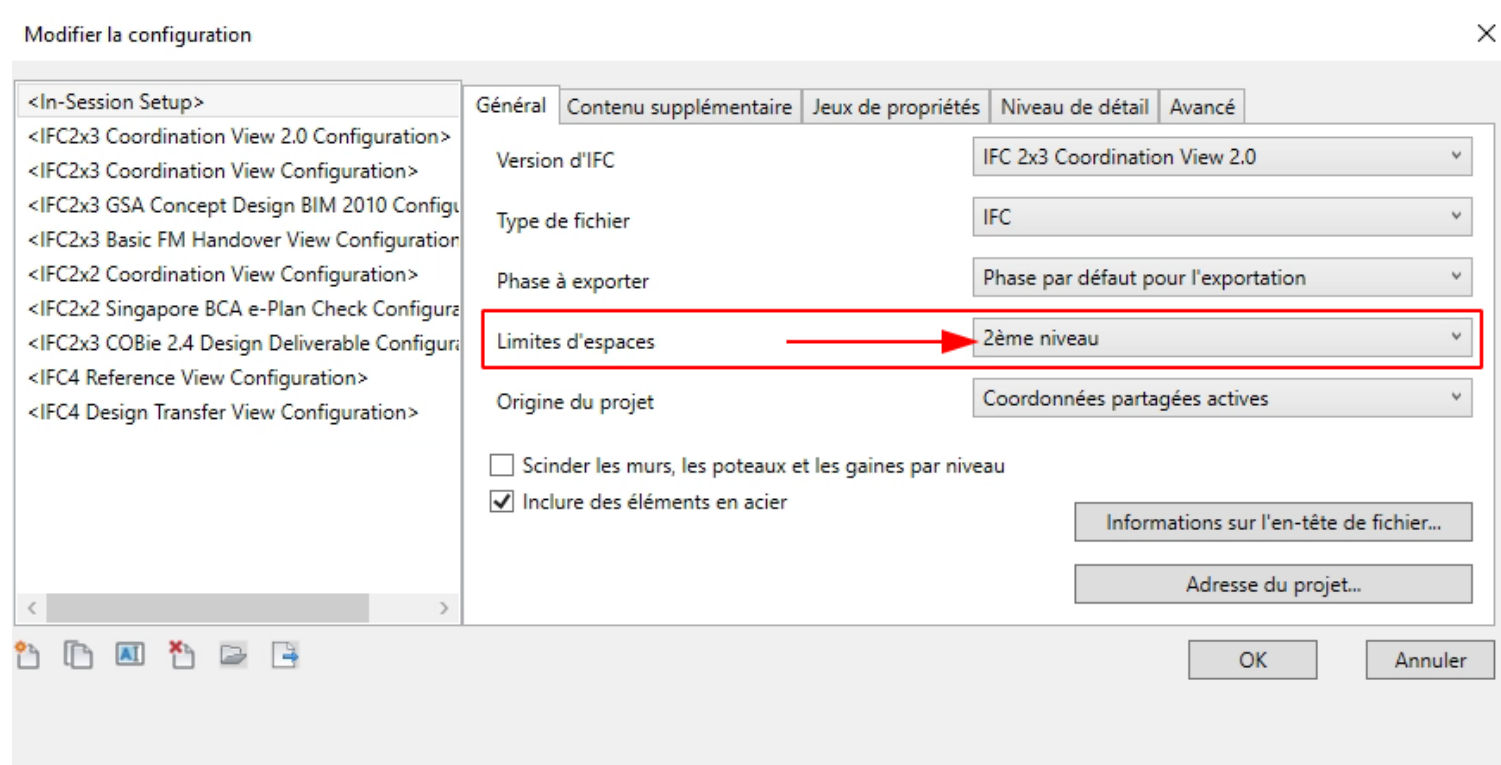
Modifier la configuration

<In-Session Setup>
<IFC2x3 Coordination View 2.0 Configuration>
<IFC2x3 Coordination View Configuration>
<IFC2x3 GSA Concept Design BIM 2010 Configu
<IFC2x3 Basic FM Handover View Configuration
<IFC2x2 Coordination View Configuration>
<IFC2x2 Singapore BCA e-Plan Check Configura
<IFC2x3 COBie 2.4 Design Deliverable Configura
<IFC4 Reference View Configuration>
<IFC4 Design Transfer View Configuration>

Général | Contenu supplémentaire | Jeux de propriétés | Niveau de détail | Avancé

Version d'IFC — IFC 2x3 Coordination View 2.0
Type de fichier — IFC
Phase à exporter — Phase par défaut pour l'exportation
Limites d'espaces — 2ème niveau
Origine du projet — Coordonnées partagées actives

Scinder les murs, les poteaux et les gaines par niveau
Inclure des éléments en acier

Informations sur l'en-tête de fichier...
Adresse du projet...

OK
Annuler